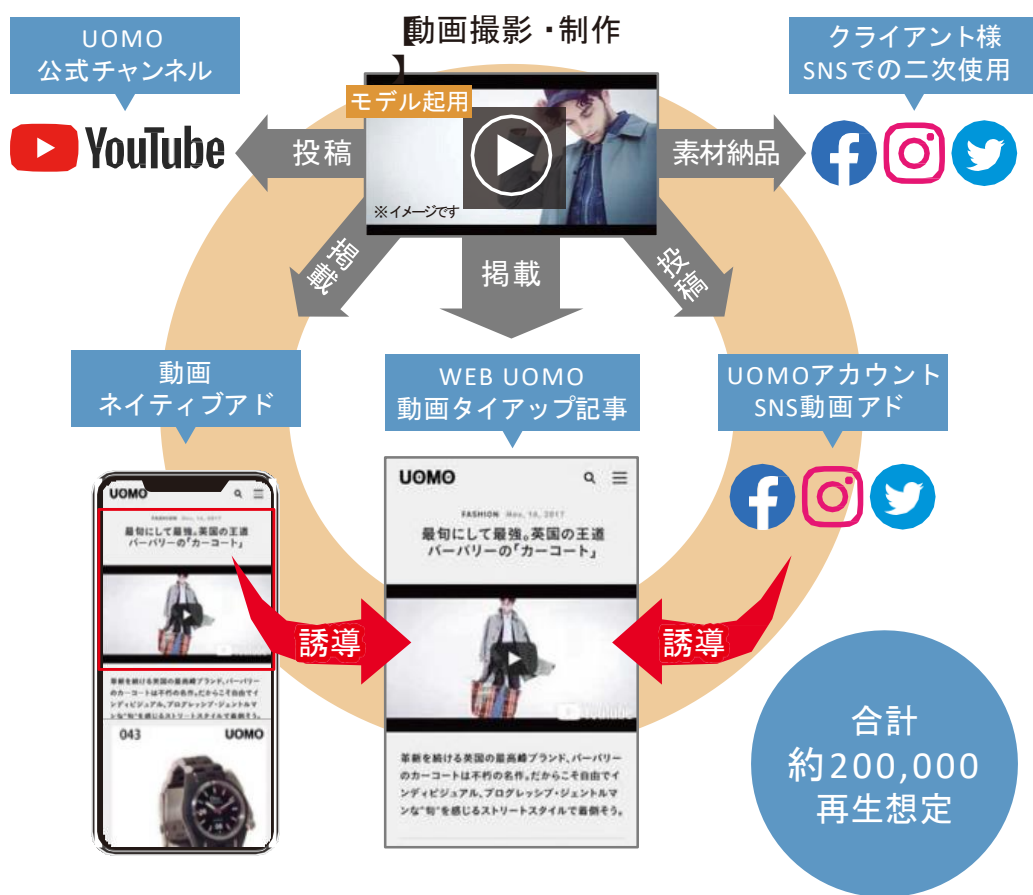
UOMO
公式チャンネル

YouTube

動画撮影・制作

モデル起用

※イメージです

クライアント様
SNSでの二次使用

投稿

素材納品

掲載

掲載

投稿

動画
ネイティブアド

WEB UOMO
動画タイアップ記事

UOMOアカウント
SNS動画アド

UOMO

FASHION Nov. 10, 2017

最旬にして最強。英国の王道バーバリーの「カーコート」

革新を続ける英国の最高峰ブランド、バーバリーのカーコートは不朽の名作。だからこそ自由でインディビジュアル、プログレッシブ・ジェントルマンな"旬"を感じるストリートスタイルで着倒そう。

043 UOMO

誘導

誘導

YouTube

合計
約200,000
再生想定